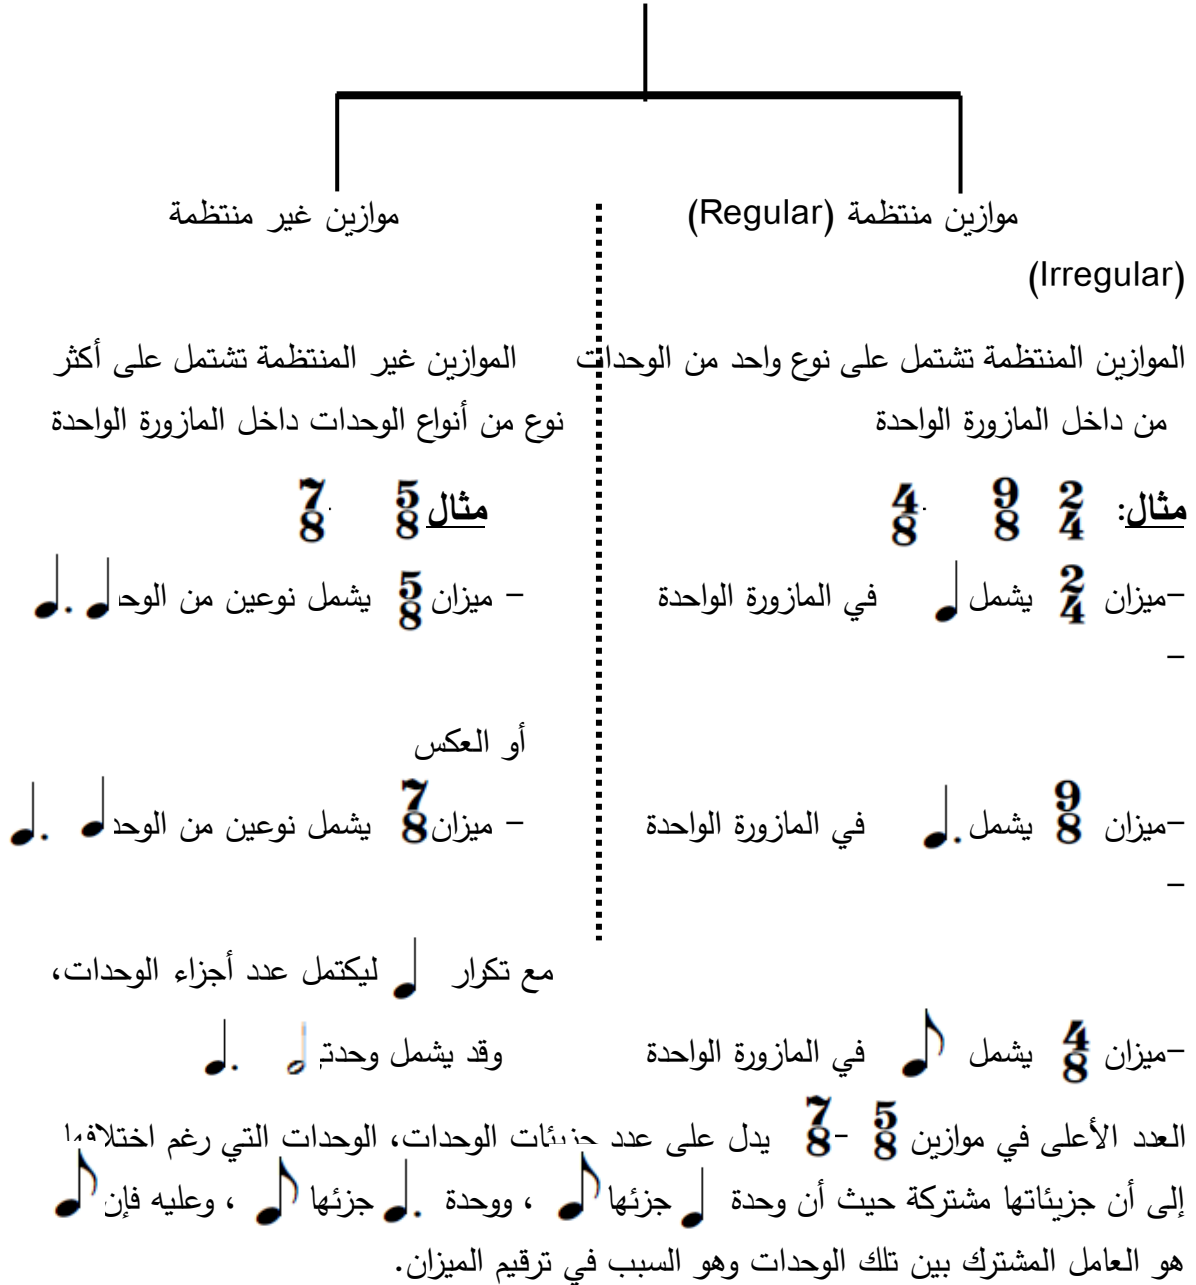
موازين منتظمة (Regular)

موازين غير منتظمة

(Irregular)

الموازين المنتظمة تشتمل على نوع واحد من الوحدات من داخل المازورة الواحدة

مثال: $\frac{2}{4}$ $\frac{9}{8}$ $\frac{4}{8}$

–ميزان $\frac{2}{4}$ يشمل في المازورة الواحدة

–

–ميزان $\frac{9}{8}$ يشمل في المازورة الواحدة

–

–ميزان $\frac{4}{8}$ يشمل في المازورة الواحدة

الموازين غير المنتظمة تشتمل على أكثر نوع من أنواع الوحدات داخل المازورة الواحدة

مثال $\frac{5}{8}$ $\frac{7}{8}$

– ميزان $\frac{5}{8}$ يشمل نوعين من الوحد

أو العكس

– ميزان $\frac{7}{8}$ يشمل نوعين من الوحد

مع تكرار ليكتمل عدد أجزاء الوحدات،

وقد يشمل وحدتي

العدد الأعلى في موازين $\frac{5}{8}$ - $\frac{7}{8}$ يدل على عدد جزيئات الوحدات، الوحدات التي رغم اختلافها إلى أن جزيئاتها مشتركة حيث أن وحدة جزئها ، ووحدة جزئها ، وعليه فإن هو العامل المشترك بين تلك الوحدات وهو السبب في ترقيم الميزان.